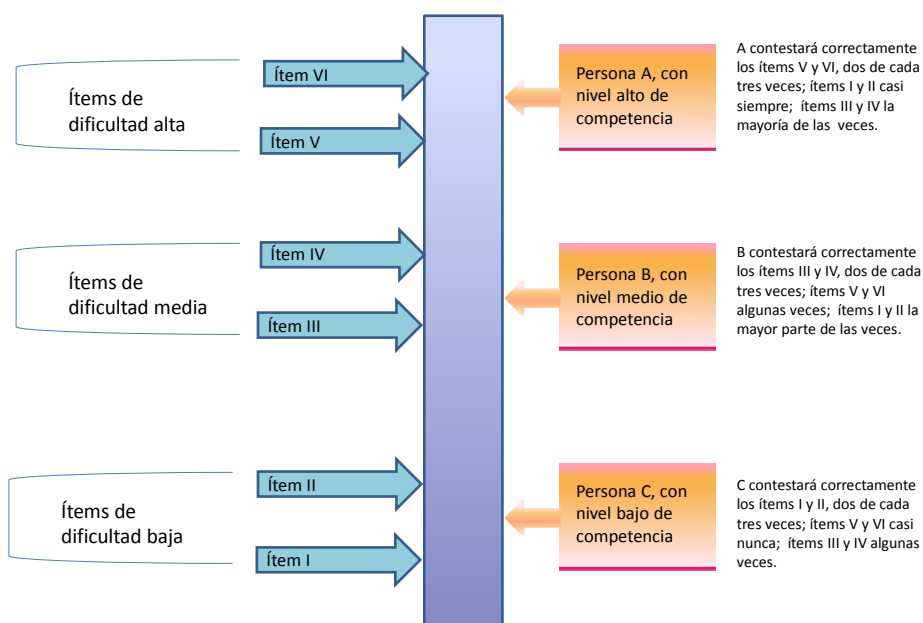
Ítems de dificultad alta

Ítem VI

Ítem V

Persona A, con nivel alto de competencia

A contestará correctamente los ítems V y VI, dos de cada tres veces; ítems I y II casi siempre; ítems III y IV la mayoría de las veces.

Ítems de dificultad media

Ítem IV

Ítem III

Persona B, con nivel medio de competencia

B contestará correctamente los ítems III y IV, dos de cada tres veces; ítems V y VI algunas veces; ítems I y II la mayor parte de las veces.

Ítems de dificultad baja

Ítem II

Ítem I

Persona C, con nivel bajo de competencia

C contestará correctamente los ítems I y II, dos de cada tres veces; ítems V y VI casi nunca; ítems III y IV algunas veces.